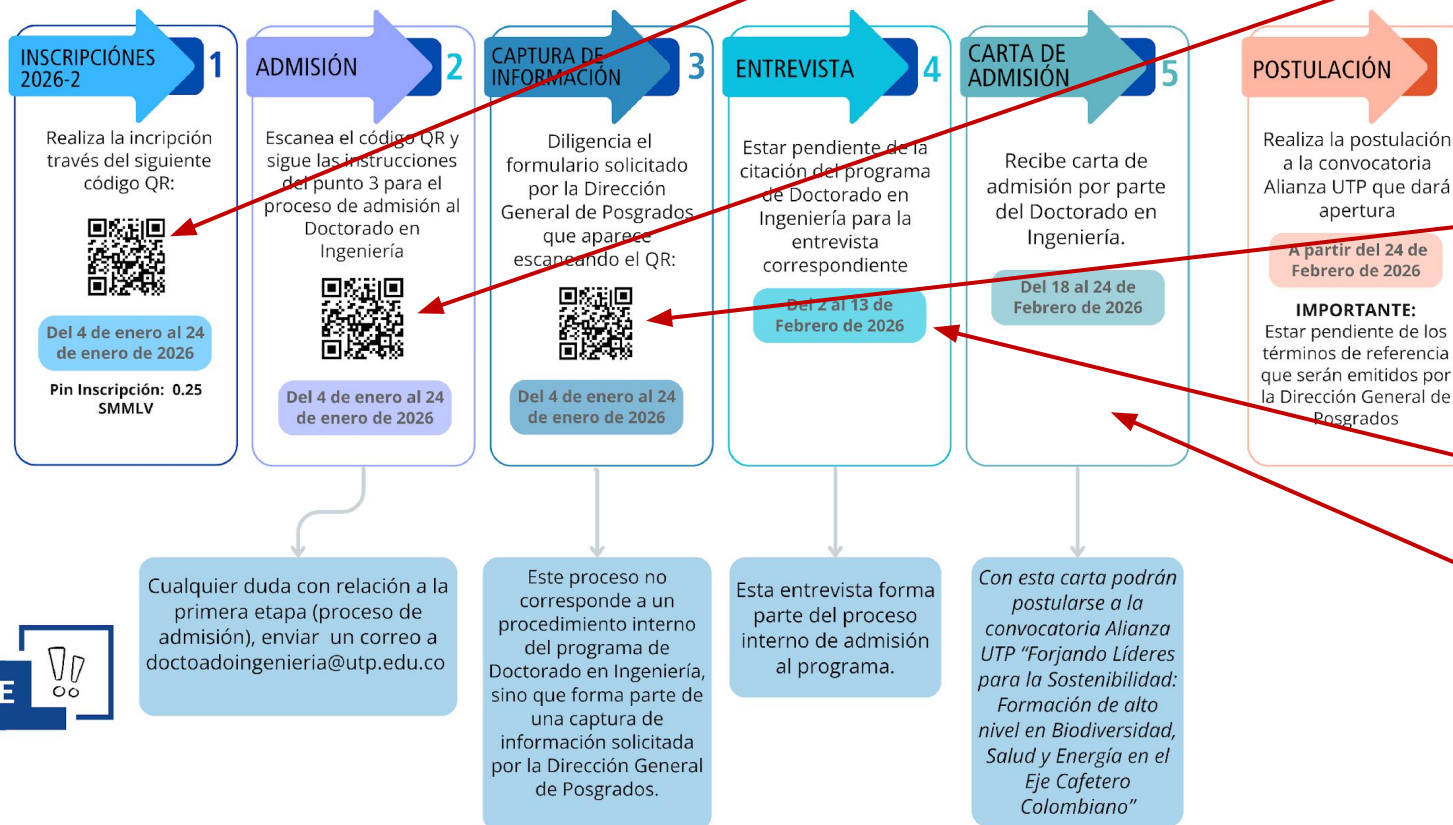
INSCRIPCIÓNES 2026-2 1

Realiza la incripción través del siguiente código QR:

Del 4 de enero al 24 de enero de 2026

Pin Inscripción: 0.25 SMMLV

ADMISIÓN 2

Escanea el código QR y sigue las instrucciones del punto 3 para el proceso de admisión al Doctorado en Ingeniería

Del 4 de enero al 24 de enero de 2026

CAPTURA DE INFORMACIÓN 3

Diligencia el formulario solicitado por la Dirección General de Posgrados que aparece escaneando el QR:

Del 4 de enero al 24 de enero de 2026

ENTREVISTA 4

Estar pendiente de la citación del programa de Doctorado en Ingeniería para la entrevista correspondiente

Del 2 al 13 de Febrero de 2026

CARTA DE ADMISIÓN 5

Recibe carta de admisión por parte del Doctorado en Ingeniería.

Del 18 al 24 de Febrero de 2026

POSTULACIÓN

Realiza la postulación a la convocatoria Alianza UTP que dará apertura

A partir del 24 de Febrero de 2026

IMPORTANTE:
Estar pendiente de los términos de referencia que serán emitidos por la Dirección General de Posgrados

Cualquier duda con relación a la primera etapa (proceso de admisión), enviar un correo a doctoadoingenieria@utp.edu.co

Este proceso no corresponde a un procedimiento interno del programa de Doctorado en Ingeniería, sino que forma parte de una captura de información solicitada por la Dirección General de Posgrados.

Esta entrevista forma parte del proceso interno de admisión al programa.

Con esta carta podrán postularse a la convocatoria Alianza UTP "Forjando Líderes para la Sostenibilidad: Formación de alto nivel en Biodiversidad, Salud y Energía en el Eje Cafetero Colombiano"

E